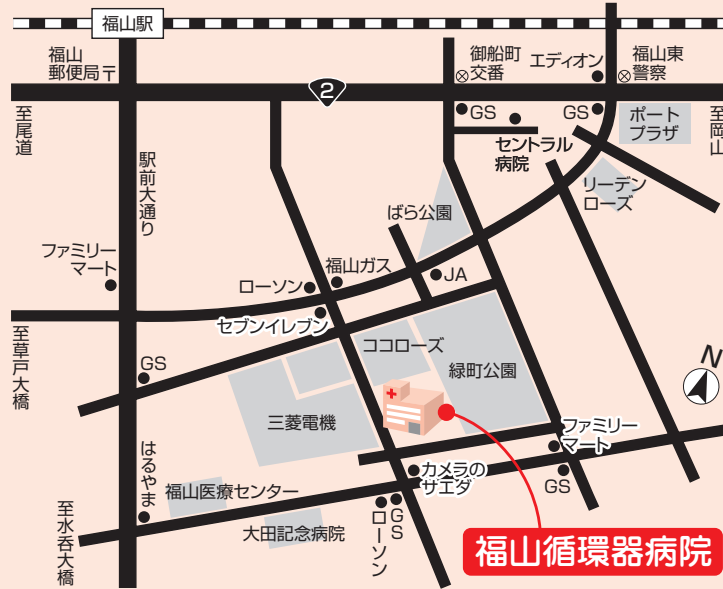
福山駅

福山郵便局

御船町交番

エディオン

福山東警察

2

至尾道

GS

GS

ポートプラザ

至岡山

セントラル病院

駅前大通り

リーデンローズ

ばら公園

ファミリーマート

福山ガス

JA

ローソン

至草戸大橋

セブンイレブン

ココローズ

緑町公園

GS

N

三菱電機

ファミリーマート

はるやま

カメラのサエダ

GS

福山医療センター

GS

ローソン

至水呑大橋

大田記念病院

福山循環器病院